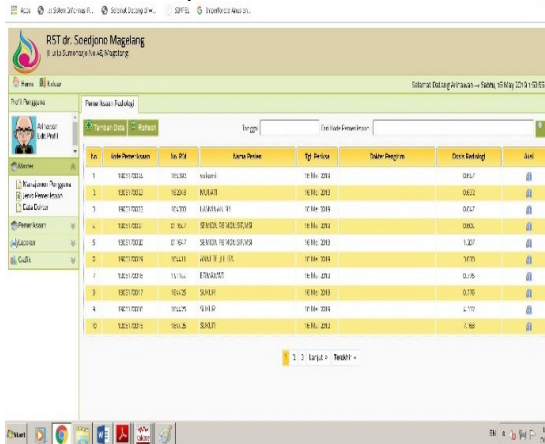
Apps Sistem Informasi R... Selamat Datang di ... SIMTEL Ingenieria Angular...

RST dr. Soedjono Magelang
Jl. Urip Sumoharjo No. 48 Magelang

Home Keluar

Selamat Datang Adminan -- Sabtu, 16 May 2019 13:55

Profil Pengguna

Adminan
Edit Profil

Master
Manajemen Pengguna
Jenis Pemeriksaan
Data Dokter

Pemeriksaan
Laporan
Grafik

Pemeriksaan Radiologi

Tambah Data Refresh

Tanggal

Cari Kode Pemeriksaan

| No | Kode Pemeriksaan | No. RM | Nama Pasien | Tgl. Periksa | Dokter Pengirim | Dosis Radiologi | Aksi |
|---|---|---|---|---|---|---|---|
| 1 | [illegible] | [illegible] | sukarni | 16 May 2019 | | 0.637 | |
| 2 | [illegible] | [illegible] | MULYATI | 16 May 2019 | | 0.632 | |
| 3 | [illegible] | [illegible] | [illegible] | 16 May 2019 | | 0.647 | |
| 4 | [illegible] | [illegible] | SENNA, REMODUS, MSI | 16 May 2019 | | 0.803 | |
| 5 | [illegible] | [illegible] | SENNA, REMODUS, MSI | 16 May 2019 | | 1.207 | |
| 6 | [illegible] | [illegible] | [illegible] | 16 May 2019 | | 1.070 | |
| 7 | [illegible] | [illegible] | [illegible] | 16 May 2019 | | 0.735 | |
| 8 | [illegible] | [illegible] | SUNUR | 16 May 2019 | | 0.776 | |
| 9 | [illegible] | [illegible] | SUNUR | 16 May 2019 | | 4.772 | |
| 10 | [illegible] | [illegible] | SUNUR | 16 May 2019 | | 2.169 | |

1 2 3 Lanjut » Terakhir »

Start